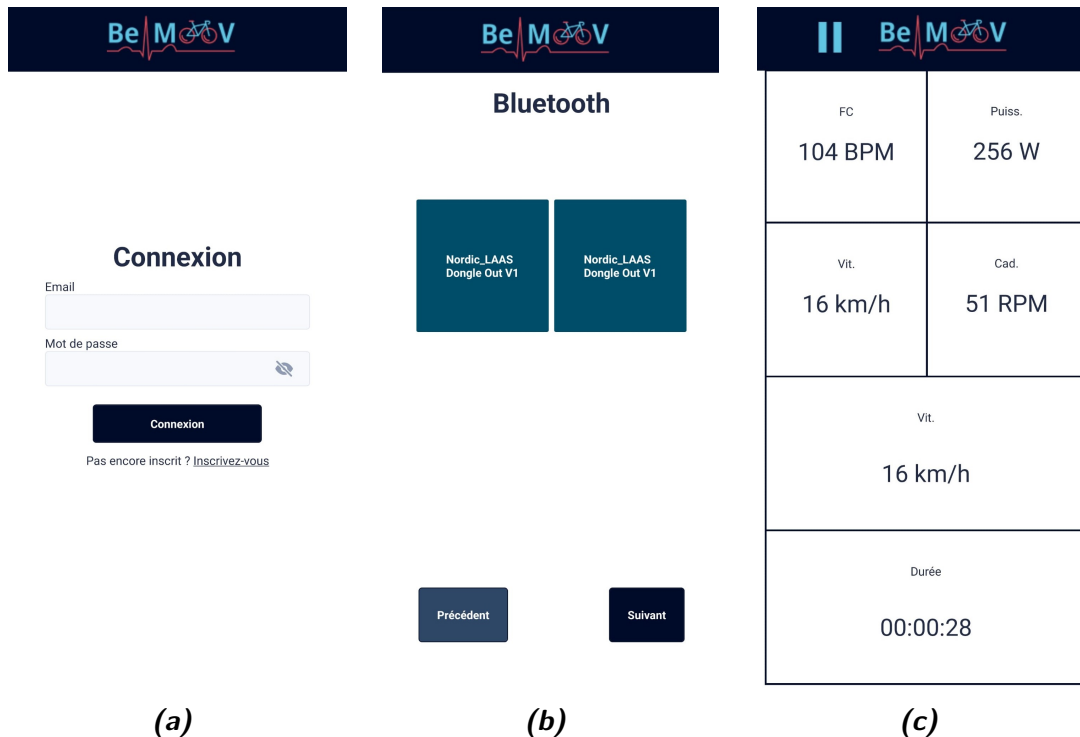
BeMooV

Connexion

Email

Mot de passe

Connexion

Pas encore inscrit ? Inscrivez-vous

(a)

BeMooV

Bluetooth

Nordic_LAAS Dongle Out V1

Nordic_LAAS Dongle Out V1

Précédent

Suivant

(b)

BeMooV

FC
104 BPM

Puiss.
256 W

Vit.
16 km/h

Cad.
51 RPM

Vit.
16 km/h

Durée
00:00:28

(c)